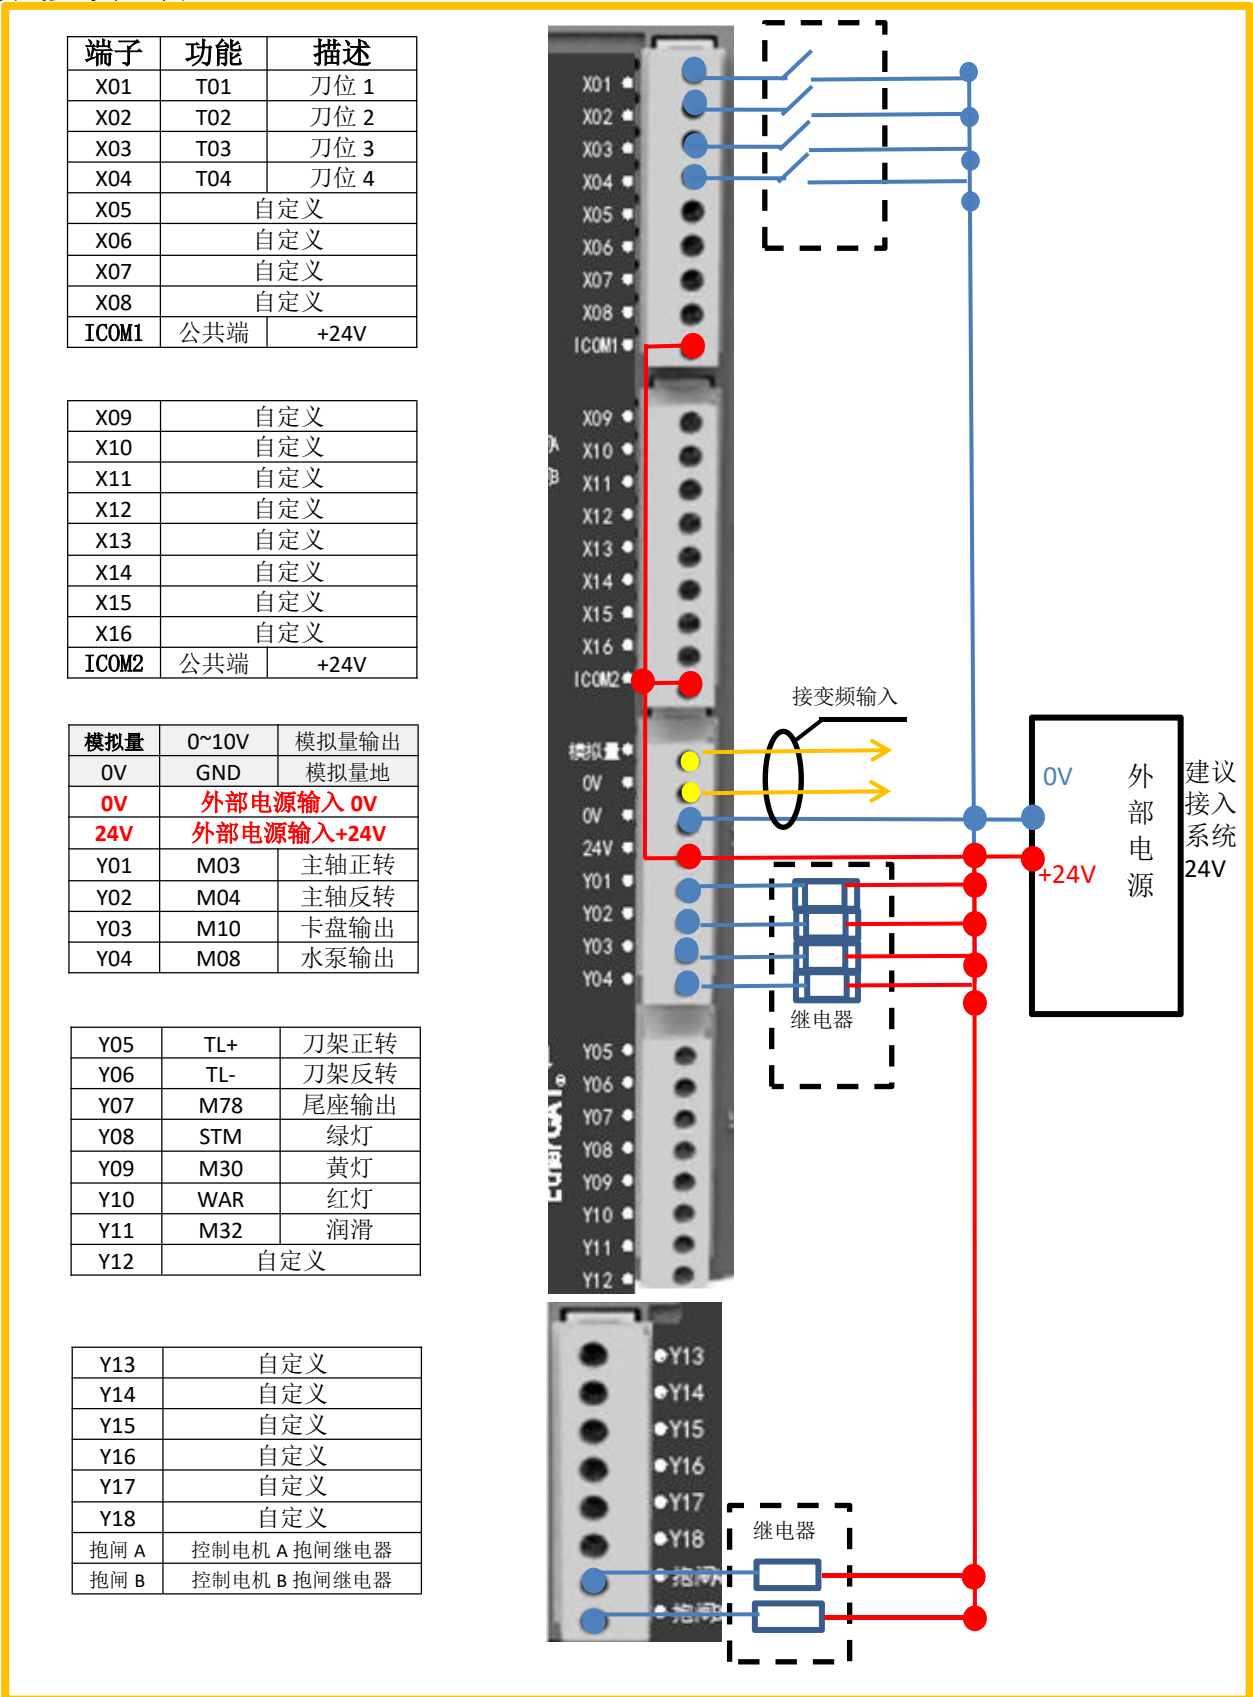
| 端子 | 功能 | 描述 |
|---|---|---|
| X01 | T01 | 刀位 1 |
| X02 | T02 | 刀位 2 |
| X03 | T03 | 刀位 3 |
| X04 | T04 | 刀位 4 |
| X05 | 自定义 | |
| X06 | 自定义 | |
| X07 | 自定义 | |
| X08 | 自定义 | |
| ICOM1 | 公共端 | +24V |

| X09 | 自定义 |
|---|---|
| X10 | 自定义 |
| X11 | 自定义 |
| X12 | 自定义 |
| X13 | 自定义 |
| X14 | 自定义 |
| X15 | 自定义 |
| X16 | 自定义 |
| ICOM2 | 公共端 +24V |

| 模拟量 | 0~10V | 模拟量输出 |
|---|---|---|
| 0V | GND | 模拟量地 |
| 0V | 外部电源输入 0V | |
| 24V | 外部电源输入+24V | |
| Y01 | M03 | 主轴正转 |
| Y02 | M04 | 主轴反转 |
| Y03 | M10 | 卡盘输出 |
| Y04 | M08 | 水泵输出 |

| Y05 | TL+ | 刀架正转 |
|---|---|---|
| Y06 | TL- | 刀架反转 |
| Y07 | M78 | 尾座输出 |
| Y08 | STM | 绿灯 |
| Y09 | M30 | 黄灯 |
| Y10 | WAR | 红灯 |
| Y11 | M32 | 润滑 |
| Y12 | 自定义 | |

| Y13 | 自定义 |
|---|---|
| Y14 | 自定义 |
| Y15 | 自定义 |
| Y16 | 自定义 |
| Y17 | 自定义 |
| Y18 | 自定义 |
| 抱闸 A | 控制电机 A 抱闸继电器 |
| 抱闸 B | 控制电机 B 抱闸继电器 |

X01 X02 X03 X04 X05 X06 X07 X08 ICOM1 X09 X10 X11 X12 X13 X14 X15 X16 ICOM2 模拟量 0V 0V 24V Y01 Y02 Y03 Y04 Y05 Y06 Y07 Y08 Y09 Y10 Y11 Y12 Y13 Y14 Y15 Y16 Y17 Y18 抱闸 抱闸

接变频输入
0V
外部电源
+24V
建议接入系统24V
继电器
继电器